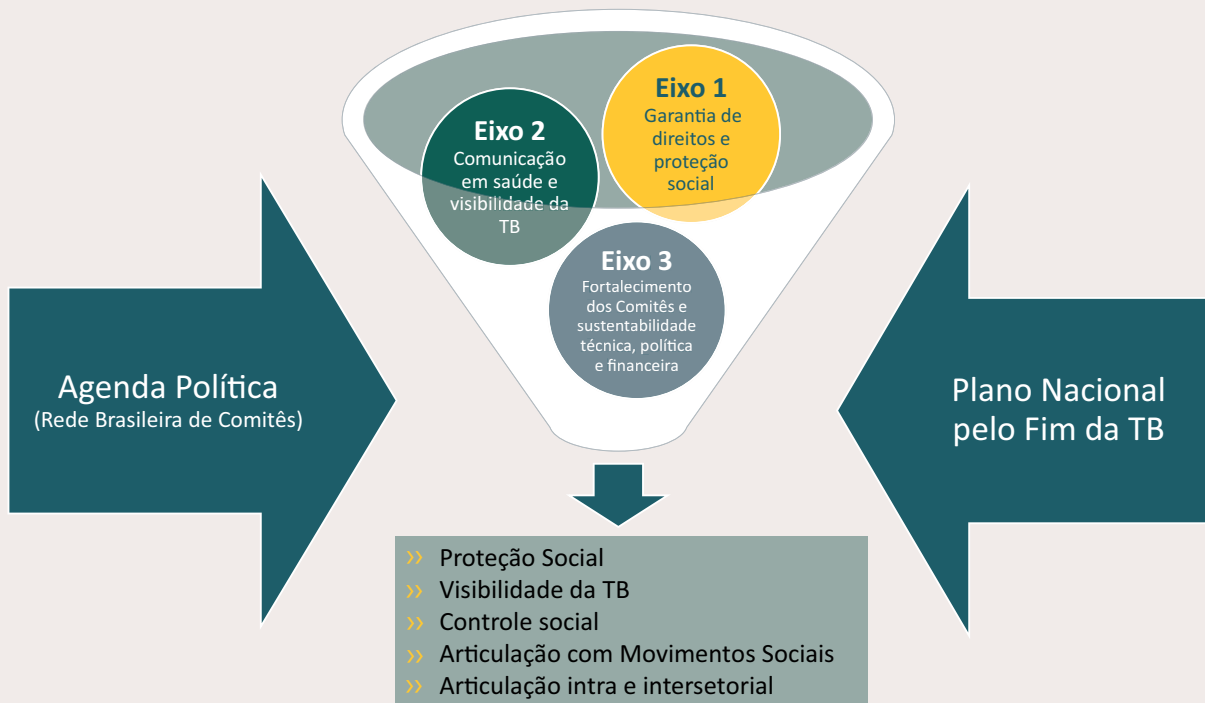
Eixo 1
Garantia de direitos e proteção social

Eixo 2
Comunicação em saúde e visibilidade da TB

Eixo 3
Fortalecimento dos Comitês e sustentabilidade técnica, política e financeira

Agenda Política
(Rede Brasileira de Comitês)

Plano Nacional pelo Fim da TB

›› Proteção Social
›› Visibilidade da TB
›› Controle social
›› Articulação com Movimentos Sociais
›› Articulação intra e intersetorial